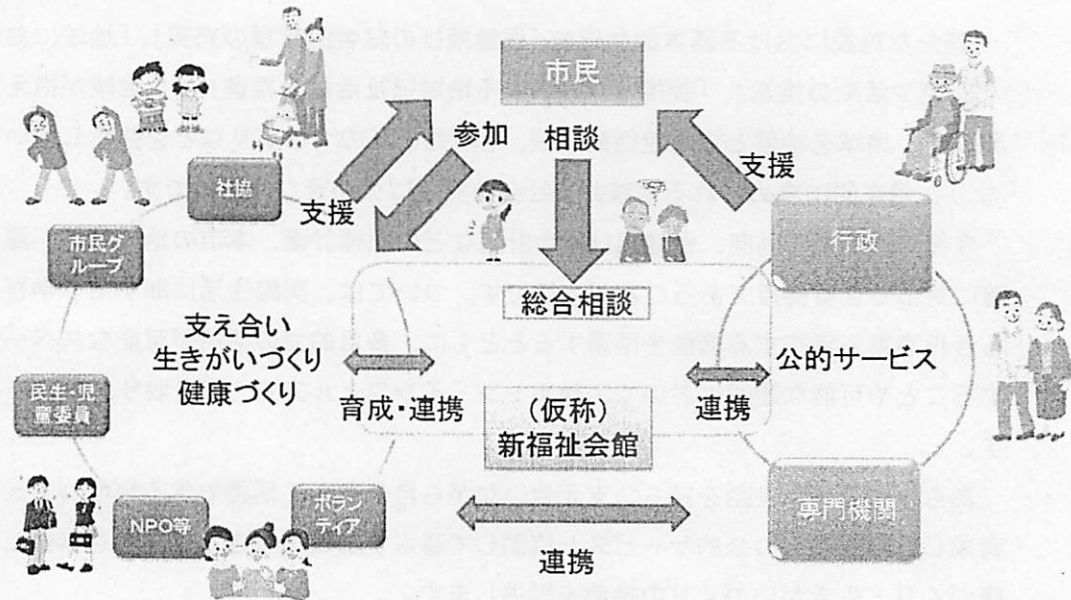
市民

参加

相談

支援

支援

社協

市民グループ

行政

総合相談

支え合い
生きがいづくり
健康づくり

公的サービス

育成・連携

連携

（仮称）
新福祉会館

民生・児童委員

NPO等

ボランティア

専門機関

連携